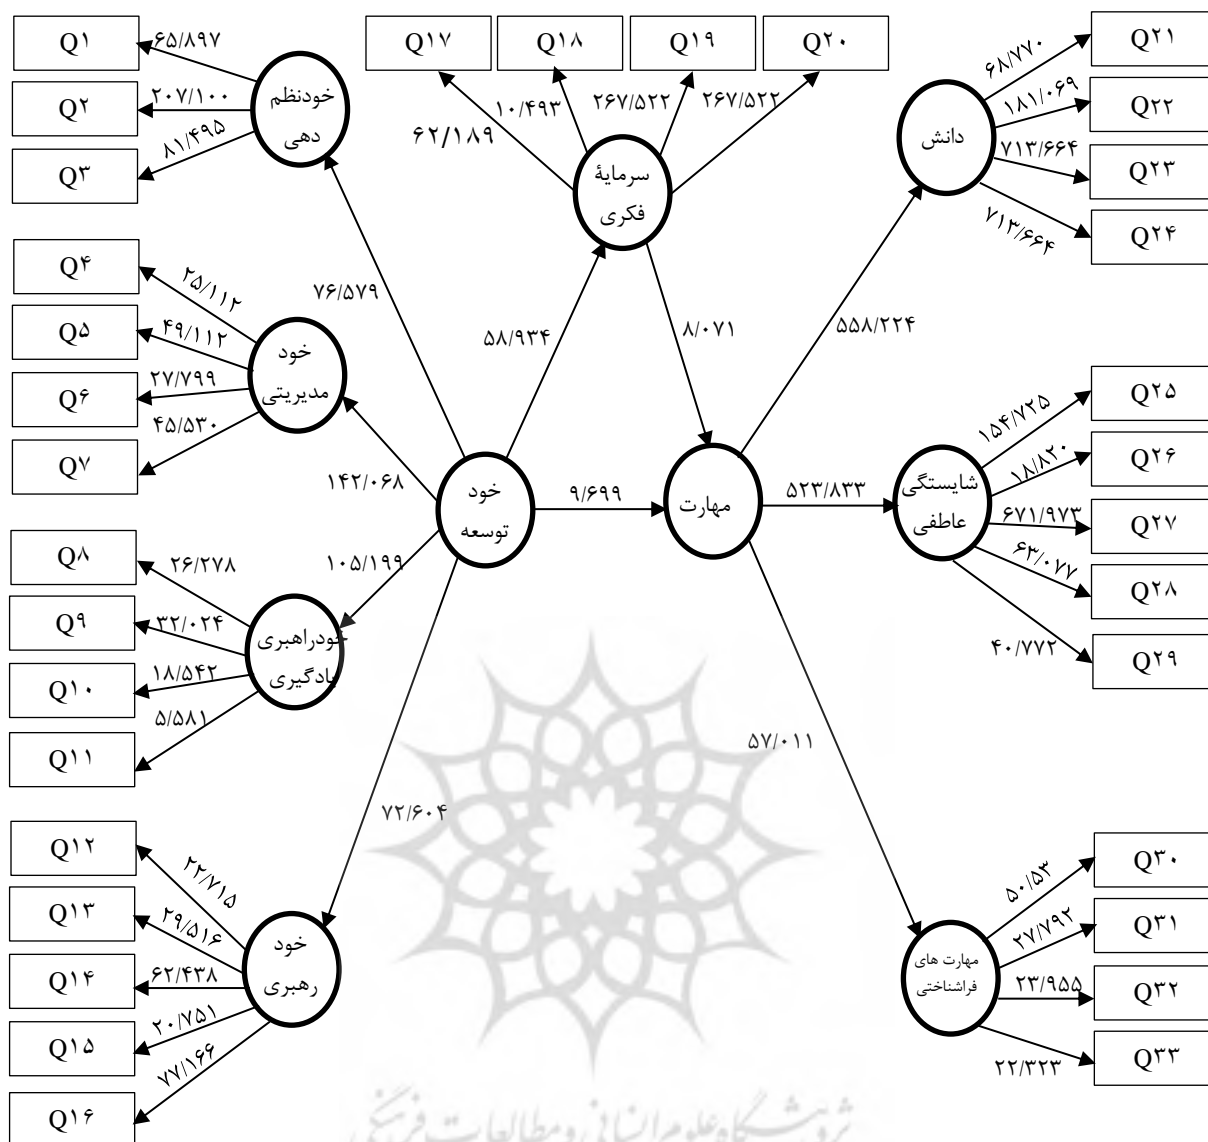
Q۱
۶۵/۸۹۷
Q۲
۲۰۷/۱۰۰
Q۳
۸۱/۴۹۵
خودنظم دهی

Q۱۷
Q۱۸
Q۱۹
Q۲۰
۱۰/۴۹۳
۲۶۷/۵۲۲
۲۶۷/۵۲۲
۶۲/۱۸۹
سرمایهٔ فکری

Q۲۱
Q۲۲
Q۲۳
Q۲۴
۶۸/۷۷۰
۱۸۱/۰۶۹
۷۱۳/۶۶۴
۷۱۳/۶۶۴
دانش

Q۴
Q۵
Q۶
Q۷
۲۵/۱۱۲
۴۹/۱۱۲
۲۷/۷۹۹
۴۵/۵۳۰
خود مدیریتی
۷۶/۵۷۹
۵۸/۹۳۴
۸/۰۷۱
۵۵۸/۲۲۴

Q۲۵
Q۲۶
Q۲۷
Q۲۸
Q۲۹
۱۵۴/۷۲۵
۱۸/۸۲۰
۶۷۱/۹۷۳
۶۳/۰۷۷
۴۰/۷۷۲
شایستگی عاطفی

۱۴۲/۰۶۸
خود توسعه
۹/۶۹۹
مهارت
۵۲۳/۸۳۳
۱۰۵/۱۹۹

Q۸
Q۹
Q۱۰
Q۱۱
۲۶/۲۷۸
۳۲/۰۲۴
۱۸/۵۴۲
۵/۵۸۱
خودراهبری یادگیری

۵۷/۰۱۱
۷۲/۶۰۴

Q۱۲
Q۱۳
Q۱۴
Q۱۵
Q۱۶
۲۲/۷۱۵
۲۹/۵۱۶
۶۲/۴۳۸
۲۰/۷۵۱
۷۷/۱۶۶
خود رهبری

Q۳۰
Q۳۱
Q۳۲
Q۳۳
۵۰/۵۳
۲۷/۷۹۲
۲۳/۹۵۵
۲۲/۳۲۳
مهارت های فراشناختی

پژوهشگاه علوم انسانی و مطالعات فرهنگی